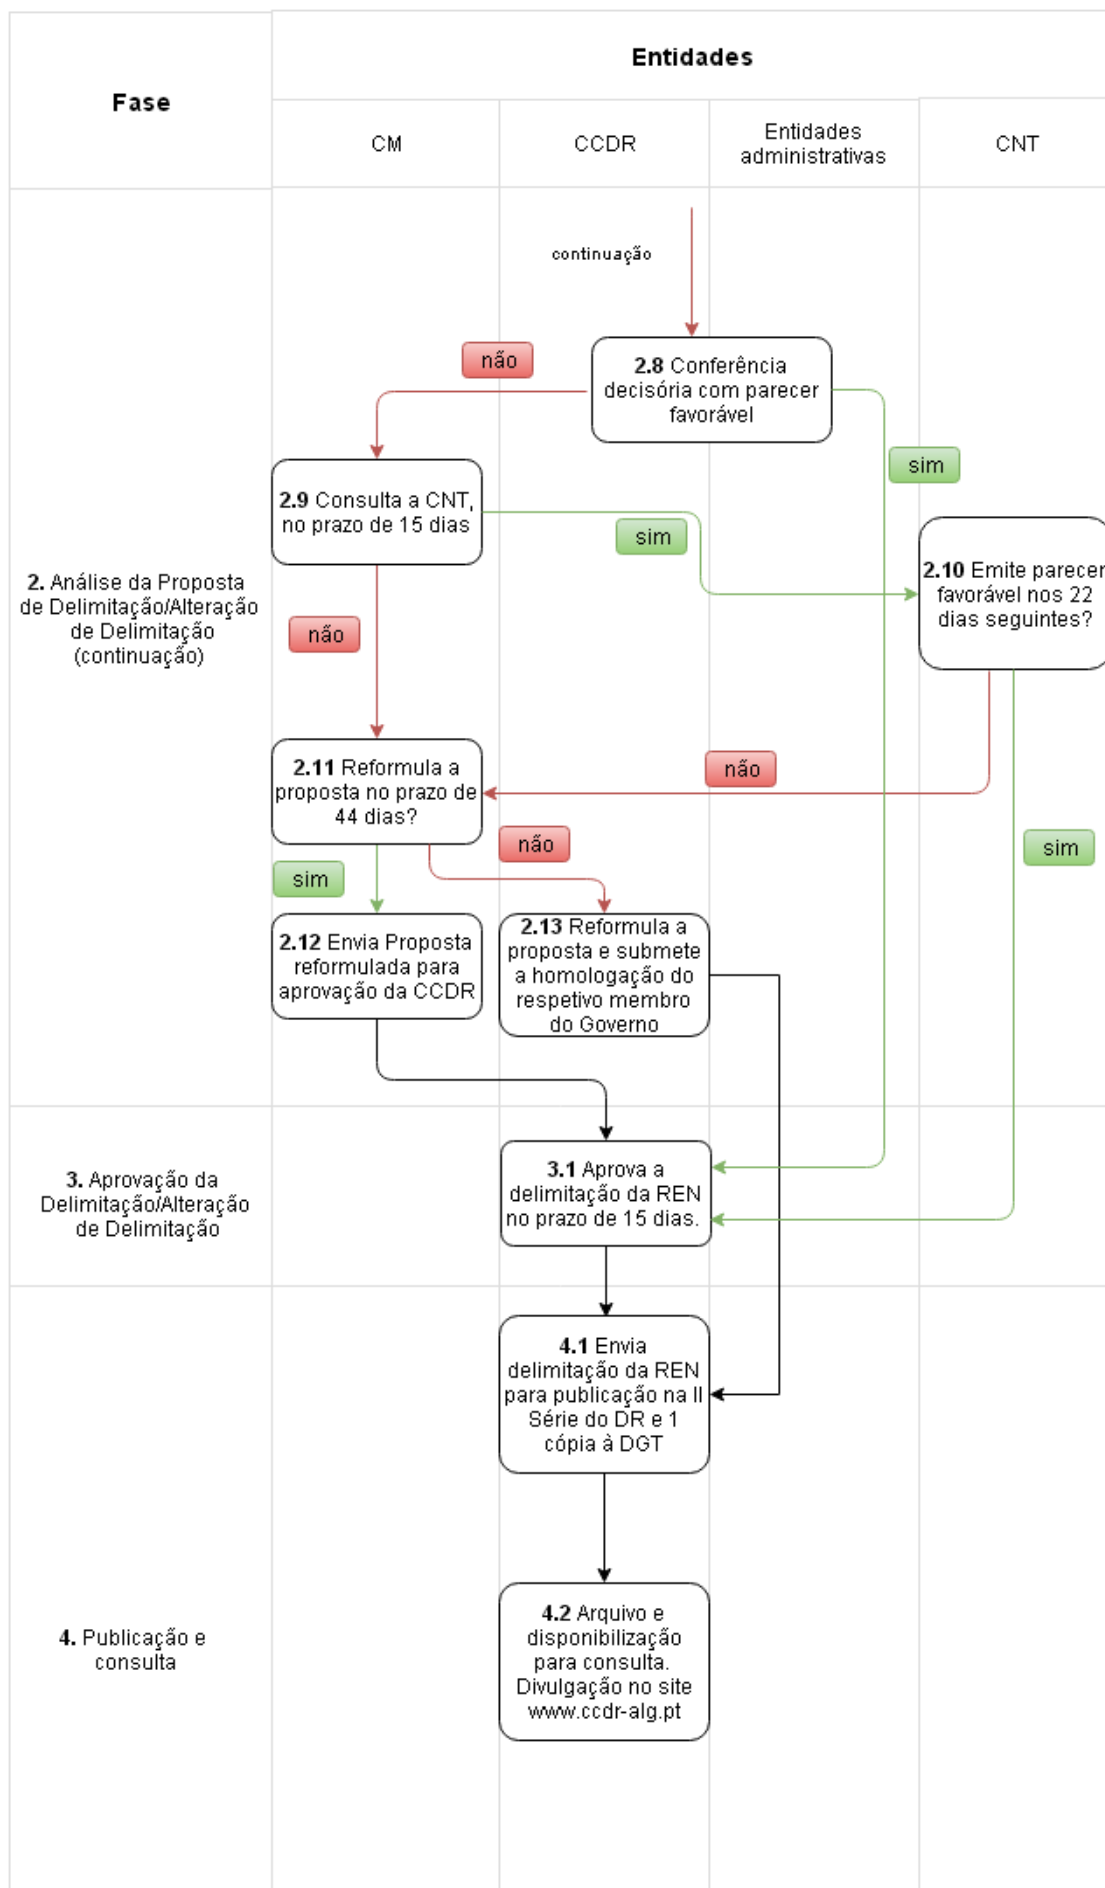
Fase

Entidades

CM

CCDR

Entidades administrativas

CNT

continuação

2.8 Conferência decisória com parecer favorável

não

sim

2.9 Consulta a CNT, no prazo de 15 dias

sim

2.10 Emite parecer favorável nos 22 dias seguintes?

2. Análise da Proposta de Delimitação/Alteração de Delimitação (continuação)

não

não

2.11 Reformula a proposta no prazo de 44 dias?

não

sim

sim

2.12 Envia Proposta reformulada para aprovação da CCDR

2.13 Reformula a proposta e submete a homologação do respetivo membro do Governo

3. Aprovação da Delimitação/Alteração de Delimitação

3.1 Aprova a delimitação da REN no prazo de 15 dias.

4.1 Envia delimitação da REN para publicação na II Série do DR e 1 cópia à DGT

4. Publicação e consulta

4.2 Arquivo e disponibilização para consulta. Divulgação no site www.ccdr-alg.pt